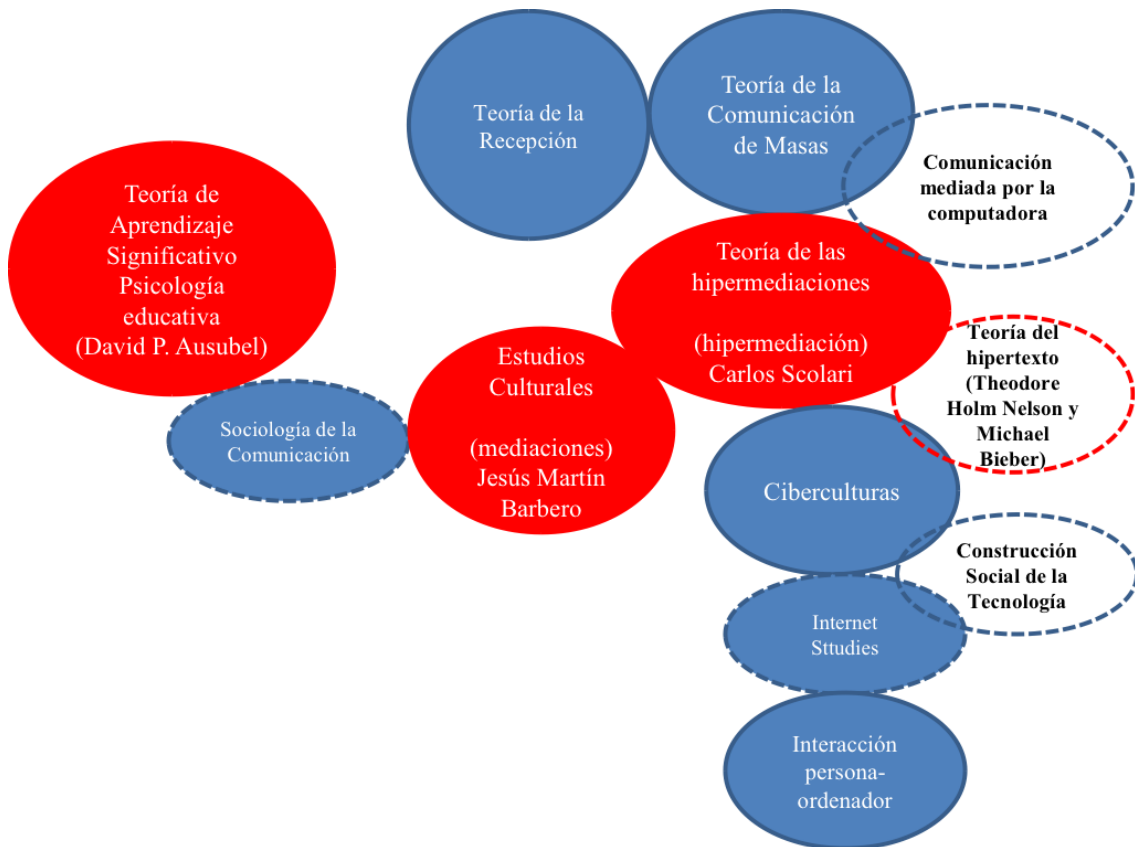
Teoría de la Recepción

Teoría de la Comunicación de Masas

Comunicación mediada por la computadora

Teoría de Aprendizaje Significativo Psicología educativa (David P. Ausubel)

Teoría de las hipermediaciones

(hipermediación) Carlos Scolari

Teoría del hipertexto (Theodore Holm Nelson y Michael Bieber)

Estudios Culturales

(mediaciones) Jesús Martín Barbero

Sociología de la Comunicación

Ciberculturas

Construcción Social de la Tecnología

Internet Sttudies

Interacción persona-ordenador